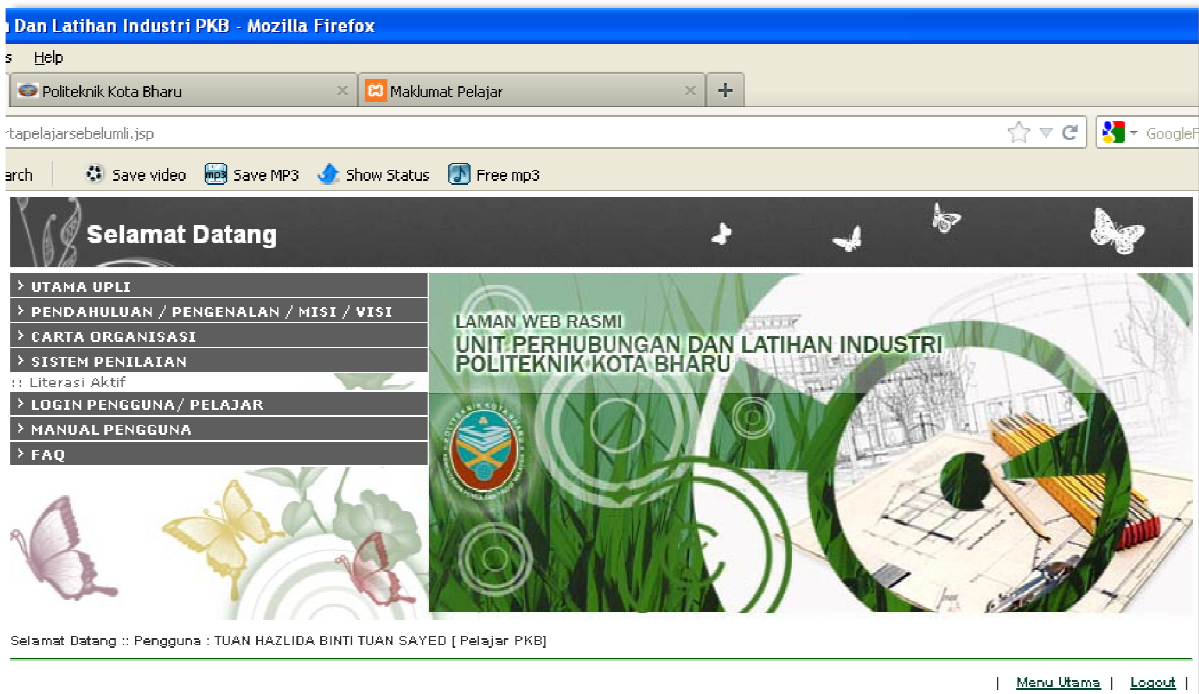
u Dan Latihan Industri PKB - Mozilla Firefox

s Help

Politeknik Kota Bharu ×
Maklumat Pelajar ×
+

rtapelajarsebelumli.jsp

GoogleF

arch Save video Save MP3 Show Status Free mp3

Selamat Datang

UTAMA UPLI
PENDAHULUAN / PENGENALAN / MISI / VISI
CARTA ORGANISASI
SISTEM PENILAIAN
:: Literasi Aktif
LOGIN PENGGUNA/ PELAJAR
MANUAL PENGGUNA
FAQ

LAMAN WEB RASMI
UNIT PERHUBUNGAN DAN LATIHAN INDUSTRI
POLITEKNIK KOTA BHARU

Selamat Datang :: Pengguna : TUAN HAZLIDA BINTI TUAN SAYED [ Pelajar PKB]

| Menu Utama | Logout |